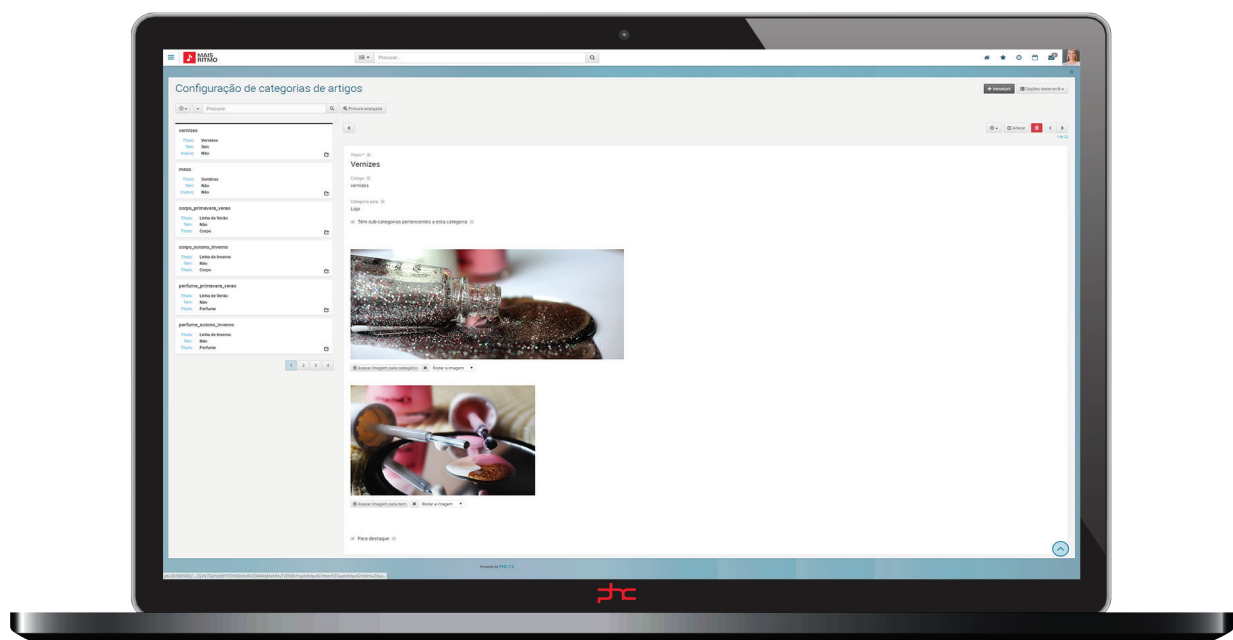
MAIS RITMO

Procurar...

Configuração de categorias de artigos

+ Introduzir

Opções deste ecrã

Procurar

Procura avançada

vernizes
Título: Vernizes
Tem: Sim
Incluir: Não

maos
Título: Sombras
Tem: Não
Incluir: Não

corpo_primavera_verao
Título: Linha de Verão
Tem: Não
Título: Corpo

corpo_outono_inverno
Título: Linha de Inverno
Tem: Não
Título: Corpo

perfume_primavera_verao
Título: Linha de Verão
Tem: Não
Título: Perfume

perfume_outono_inverno
Título: Linha de Inverno
Tem: Não
Título: Perfume

1 2 3 4

Alterar

Título
Vernizes

Código
vernizes

Categoria pai
Loja

Tem sub-categorias pertencentes a esta categoria

Anexar imagem para categoria
Rodar a imagem

Anexar imagem para item
Rodar a imagem

Para destaque

Powered by PHC CS

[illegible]